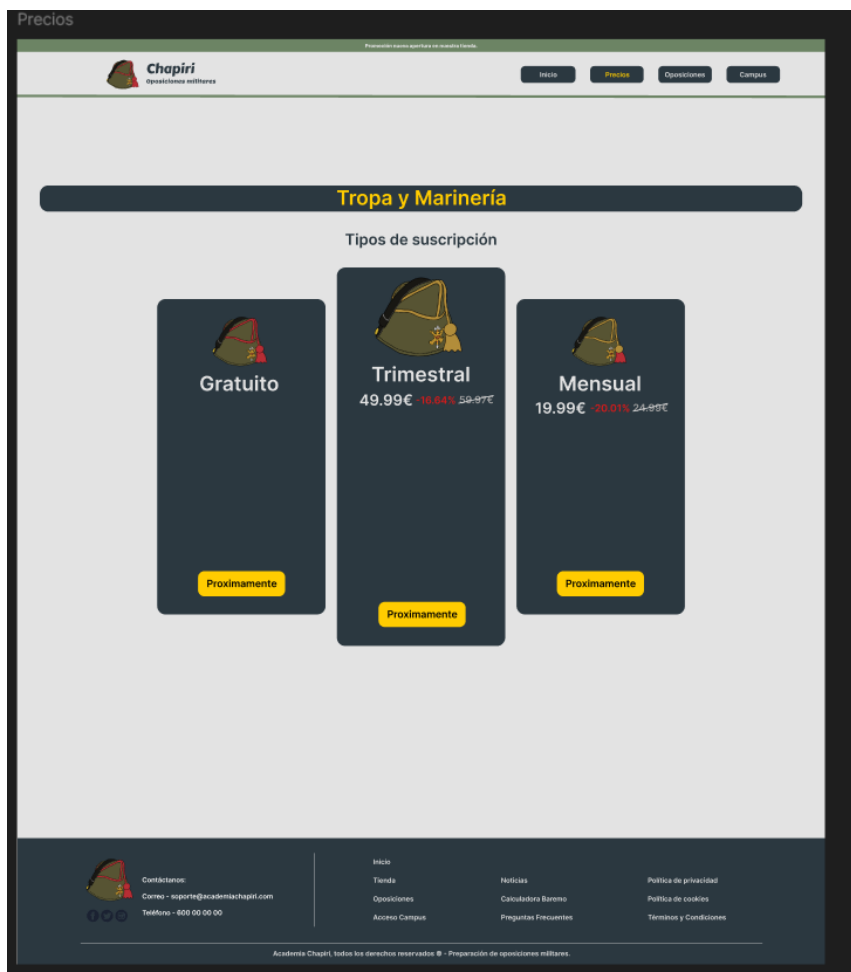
Precios

Promoción nueva apertura en nuestra tienda

Chapiri
Oposiciones militares

Inicio Precios Oposiciones Campus

Tropa y Marinería

Tipos de suscripción

Gratuito

Proximamente

Trimestral
49.99€ -16.64% 59.97€

Proximamente

Mensual
19.99€ -20.01% 24.99€

Proximamente

Contáctanos:
Correo - soporte@academiachapiri.com
Teléfono - 600 00 00 00

Inicio
Tienda
Oposiciones
Acceso Campus

Noticias
Calculadora Baremo
Preguntas Frecuentes

Política de privacidad
Política de cookies
Términos y Condiciones

Academia Chapiri, todos los derechos reservados ® - Preparación de oposiciones militares.